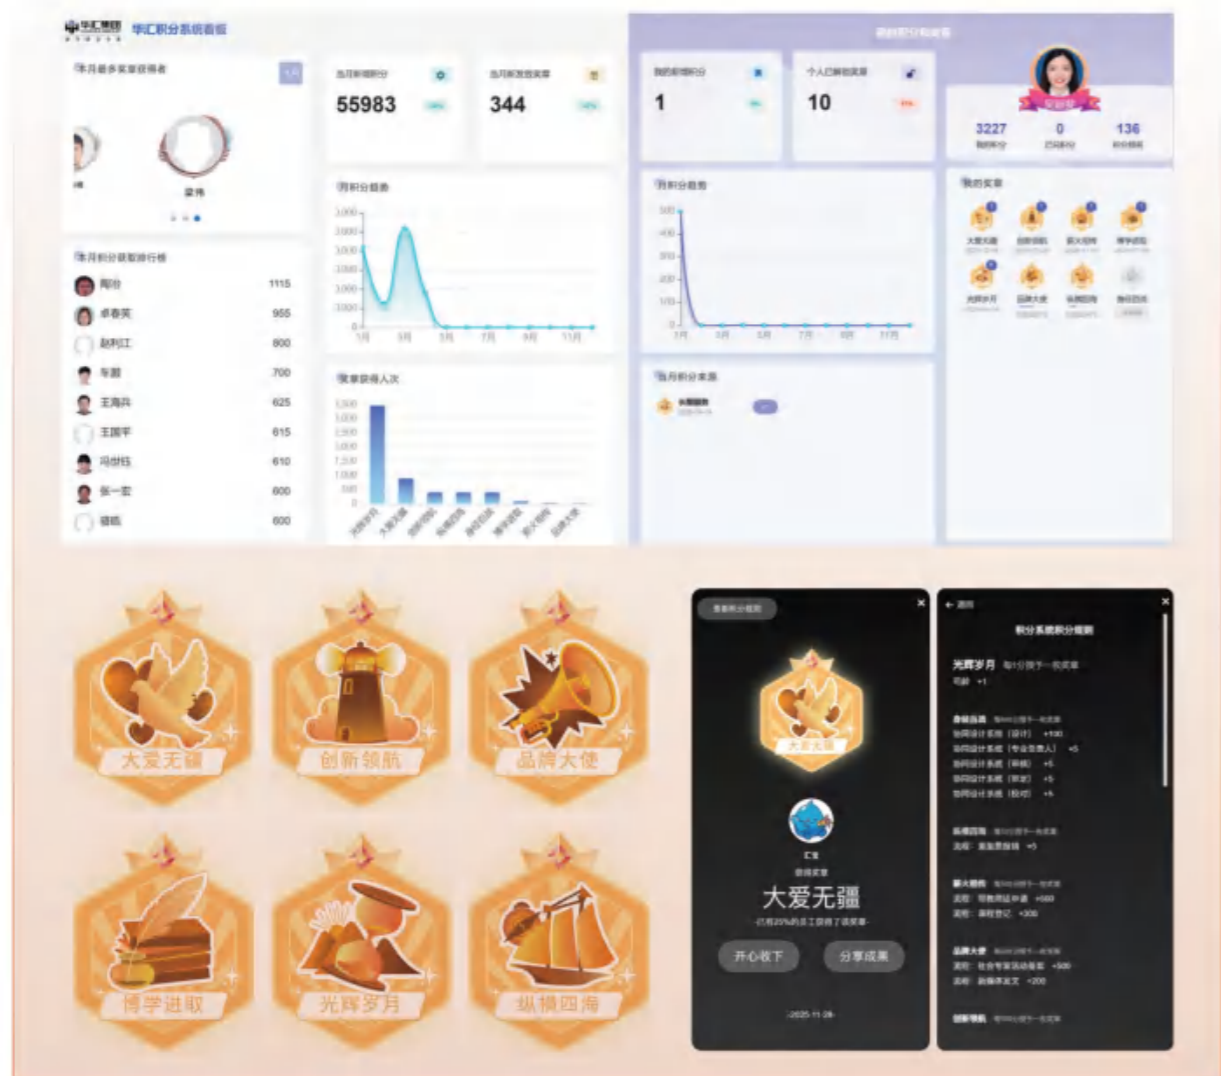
华汇集团 华汇积分系统看板

本月最多奖章获得者

梁伟

本月积分获取排行榜

| | |
|---|---|
| 周怡 | 1115 |
| 卓春英 | 955 |
| 赵利江 | 800 |
| 车鹏 | 700 |
| 王海兵 | 625 |
| 王国平 | 615 |
| 冯世钰 | 610 |
| 张一京 | 600 |
| 褚皓 | 600 |

当月新增积分
55983

当月新发放奖章
344

月积分趋势

1月 3月 5月 7月 9月 11月

奖章获得人次

光辉岁月 大爱无疆 创新领航 纵横四海 身体力行 博学进取 薪火相传 品牌大使

我的积分和奖章

我的新增积分
1

个人已解锁奖章
10

3227 我的积分
0 已用积分
136 积分排名

月积分趋势

1月 3月 5月 7月 9月 11月

当月积分来源

我的奖章

大爱无疆 创新领航 薪火相传 博学进取 光辉岁月 品牌大使 纵横四海

大爱无疆
创新领航
品牌大使
博学进取
光辉岁月
纵横四海

查看积分规则

大爱无疆

汇宝
获得奖章
大爱无疆
已有20%的员工获得了该奖章
开心收下
分享成果
2025-11-28

← 返回
积分系统积分规则

光辉岁月
司龄 +1

身体力行
协同设计系统（设计） +100
协同设计系统（专业负责人） +5
协同设计系统（审核） +5
协同设计系统（审定） +5
协同设计系统（校对） +5

纵横四海
流程：差旅费报销 +5

薪火相传
流程：导师师徒申请 +500
流程：课程登记 +200

品牌大使
流程：社会专家活动报备 +500
流程：新媒体发文 +200

创新领航